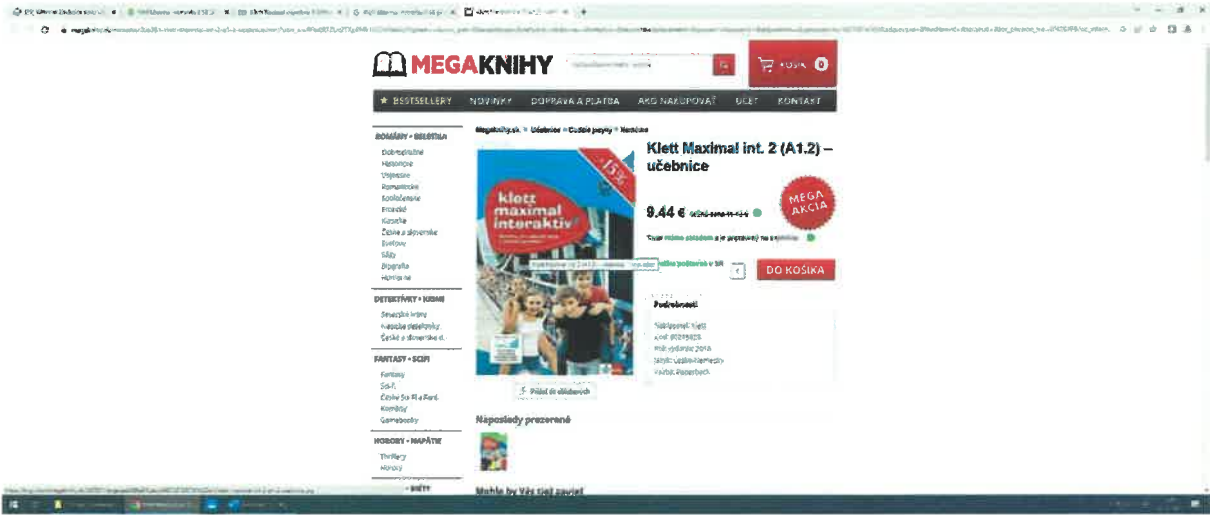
MEGAKNIHY

KOŠÍK 0

★ BESTSELLERY NOVINKY DOPRAVA A PLATBA AKO NAKUPOVAŤ ÚČET KONTAKT

ROMÁNY • BELETRIA
Dobrodružné
Historické
Vojnové
Romantické
Spoločenské
Erotické
Klasika
České a slovenské
Svetové
Ságy
Biografia
Humorné

DETEKTÍVKY • KRIMI
Severské krimi
Klasické detektívky
České a slovenské d.

FANTASY • SCIFI
Fantasy
Sci-fi
České Sci-Fi a Fant.
Komiksy
Gamebooky

HORORY • NAPÄTIE
Thrillery
Horory

Megaknihy.sk » Učebnice » Cudzie jazyky » Nemčina

Klett Maximal int. 2 (A1.2) – učebnice

-15%

klett maximal interaktiv

MEGA AKCIA

9.44 € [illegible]

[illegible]

DO KOŠÍKA

Podrobnosti

Vydavateľ: Klett
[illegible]
Rok vydania: 2016
Jazyk: Česko-Nemecký
Väzba: Paperback

Pridať do obľúbených

Naposledy prezerané

Mohlo by Vás tiež zaujať